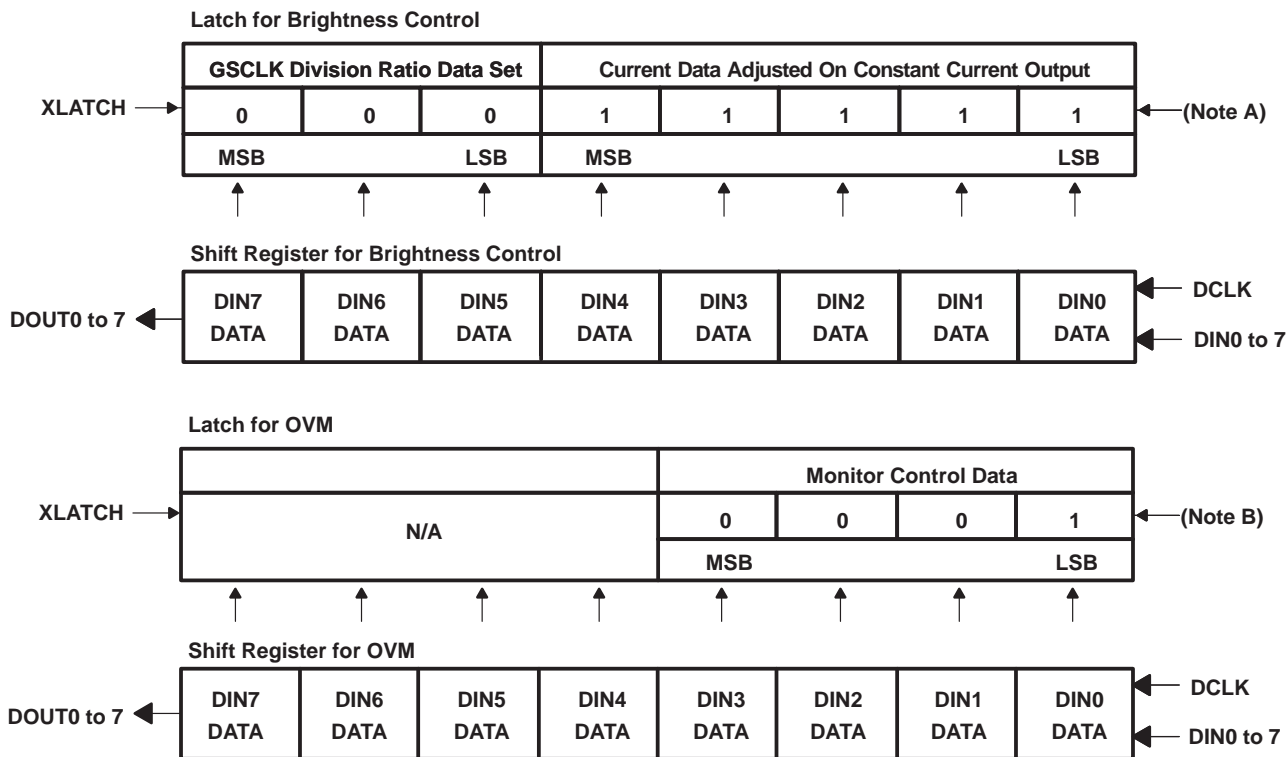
Latch for Brightness Control

| GSCLK Division Ratio Data Set | | | Current Data Adjusted On Constant Current Output | | | | |
|---|---|---|---|---|---|---|---|
| 0 | 0 | 0 | 1 | 1 | 1 | 1 | 1 |
| MSB | | LSB | MSB | | | | LSB |

XLATCH

(Note A)

Shift Register for Brightness Control

| DIN7 DATA | DIN6 DATA | DIN5 DATA | DIN4 DATA | DIN3 DATA | DIN2 DATA | DIN1 DATA | DIN0 DATA |
|---|---|---|---|---|---|---|---|

DOUT0 to 7

DCLK

DIN0 to 7

Latch for OVM

| | Monitor Control Data | | | |
|---|---|---|---|---|
| N/A | 0 | 0 | 0 | 1 |
| | MSB | | | LSB |

XLATCH

(Note B)

Shift Register for OVM

| DIN7 DATA | DIN6 DATA | DIN5 DATA | DIN4 DATA | DIN3 DATA | DIN2 DATA | DIN1 DATA | DIN0 DATA |
|---|---|---|---|---|---|---|---|

DOUT0 to 7

DCLK

DIN0 to 7